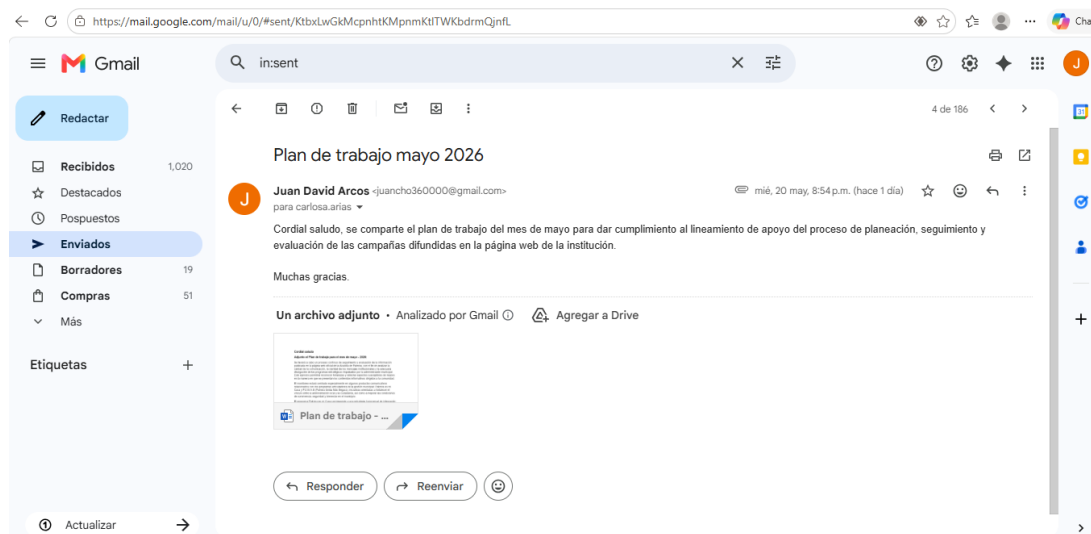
https://mail.google.com/mail/u/0/#sent/KtbxLwGkMcpnhtKMpnmKtlTWKbdrmQjnfL

Cha

Gmail

in:sent

J

Redactar

Recibidos 1,020
Destacados
Pospuestos
Enviados
Borradores 19
Compras 51
Más

Etiquetas

Actualizar

4 de 186

Plan de trabajo mayo 2026

Juan David Arcos <juancho360000@gmail.com>
para carlosa.arias

mié, 20 may, 8:54 p.m. (hace 1 día)

Cordial saludo, se comparte el plan de trabajo del mes de mayo para dar cumplimiento al lineamiento de apoyo del proceso de planeación, seguimiento y evaluación de las campañas difundidas en la página web de la institución.

Muchas gracias.

Un archivo adjunto • Analizado por Gmail

Agregar a Drive

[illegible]

Plan de trabajo - ...

Responder

Reenviar